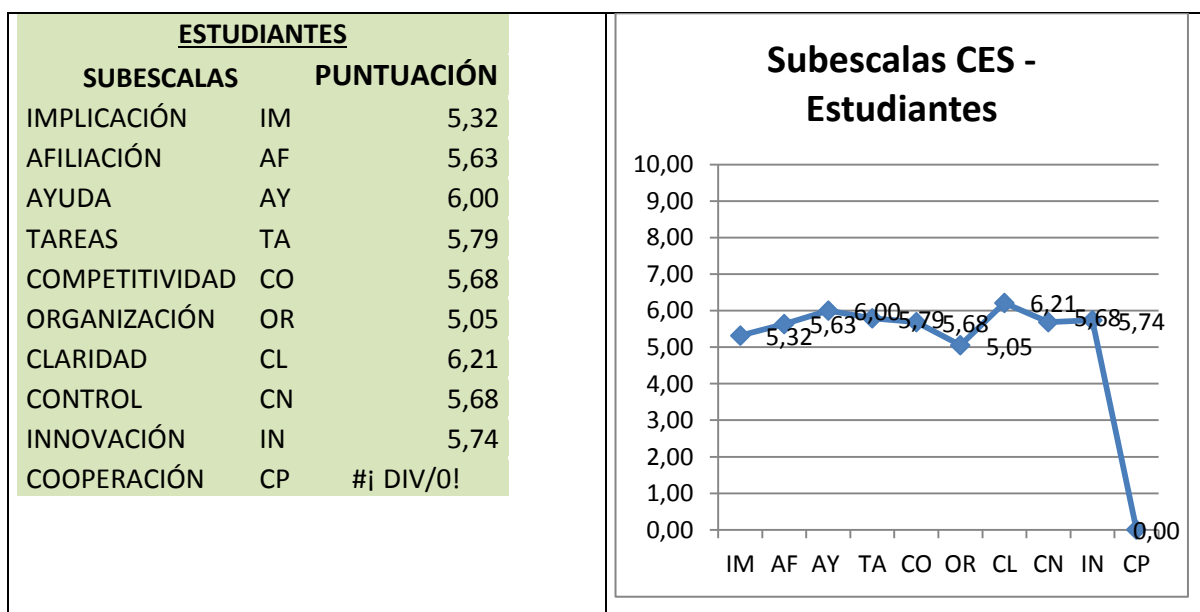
ESTUDIANTES

| SUBESCALAS | | PUNTUACIÓN |
|---|---|---|
| IMPLICACIÓN | IM | 5,32 |
| AFILIACIÓN | AF | 5,63 |
| AYUDA | AY | 6,00 |
| TAREAS | TA | 5,79 |
| COMPETITIVIDAD | CO | 5,68 |
| ORGANIZACIÓN | OR | 5,05 |
| CLARIDAD | CL | 6,21 |
| CONTROL | CN | 5,68 |
| INNOVACIÓN | IN | 5,74 |
| COOPERACIÓN | CP | #¡ DIV/0! |

Subescalas CES - Estudiantes

10,00
9,00
8,00
7,00
6,00
5,00
4,00
3,00
2,00
1,00
0,00

5,32 5,63 6,00 5,79 5,68 5,05 6,21 5,68 5,74 0,00

IM AF AY TA CO OR CL CN IN CP